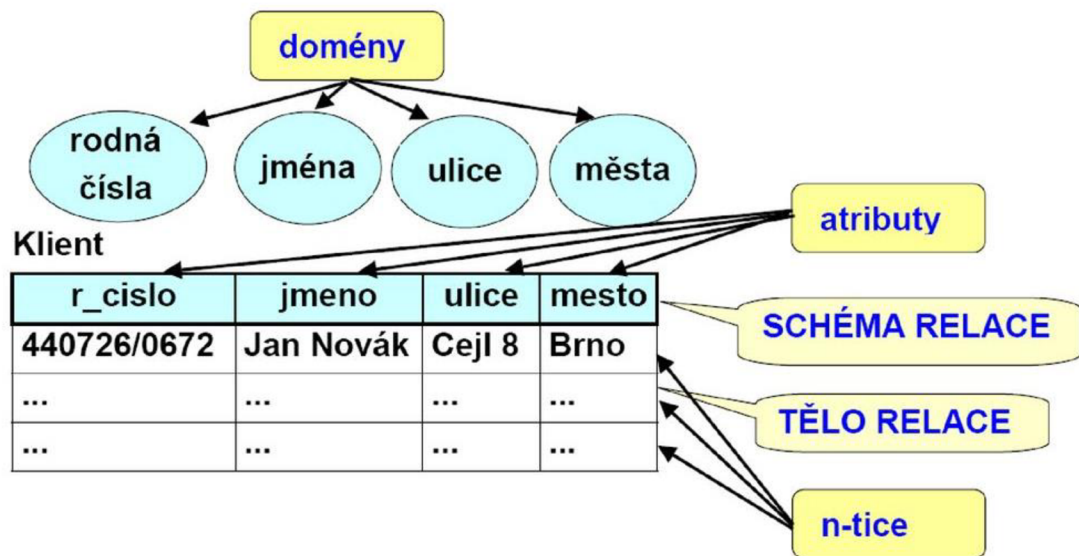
domény

rodná čísla

jména

ulice

města

atributy

Klient

| r_cislo | jmeno | ulice | mesto |
|---|---|---|---|
| 440726/0672 | Jan Novák | Cejl 8 | Brno |
| ... | ... | ... | ... |
| ... | ... | ... | ... |

SCHÉMA RELACE

TĚLO RELACE

n-tice